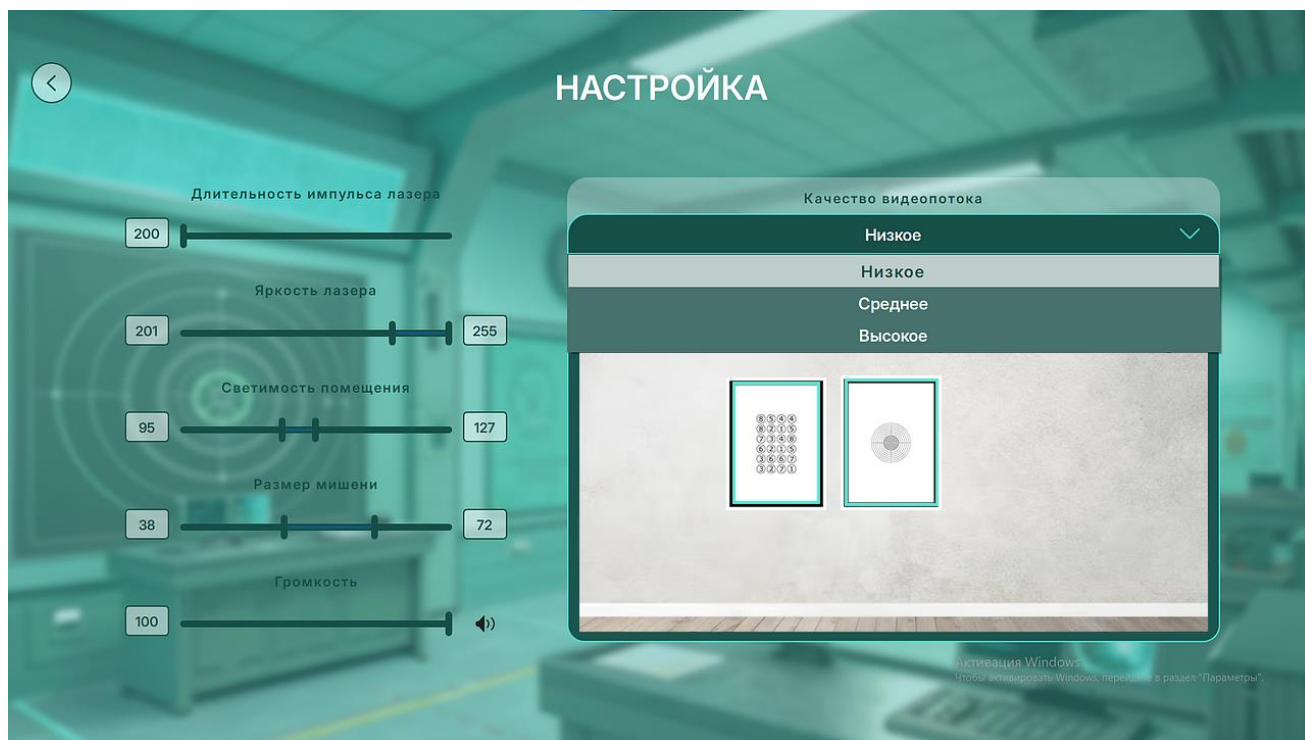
НАСТРОЙКА

Длительность импульса лазера
200

Яркость лазера
201
255

Светимость помещения
95
127

Размер мишени
38
72

Громкость
100

Качество видеопотока
Низкое
Низкое
Среднее
Высокое

Активация Windows
Чтобы активировать Windows, перейдите в раздел "Параметры".